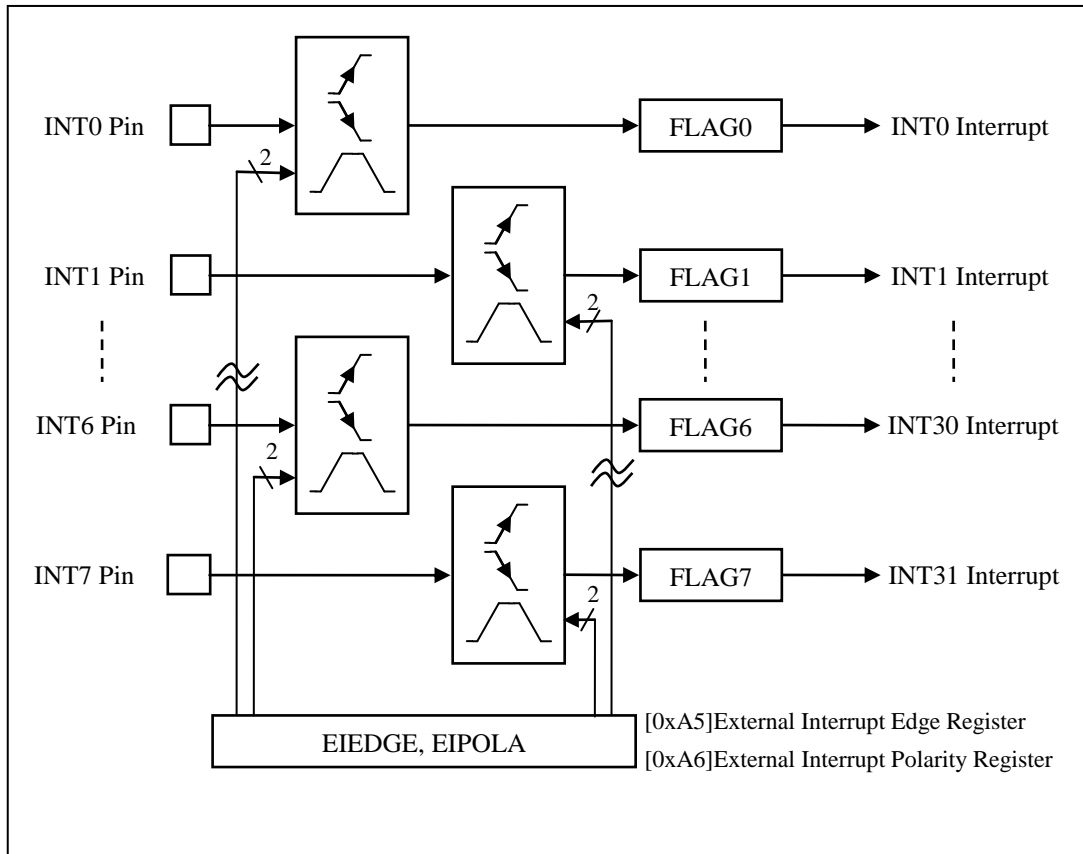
INT0 Pin

2

FLAG0

INT0 Interrupt

INT1 Pin

FLAG1

INT1 Interrupt

2

INT6 Pin

2

FLAG6

INT30 Interrupt

INT7 Pin

FLAG7

INT31 Interrupt

2

EIEDGE, EIPOLA

[0xA5]External Interrupt Edge Register

[0xA6]External Interrupt Polarity Register